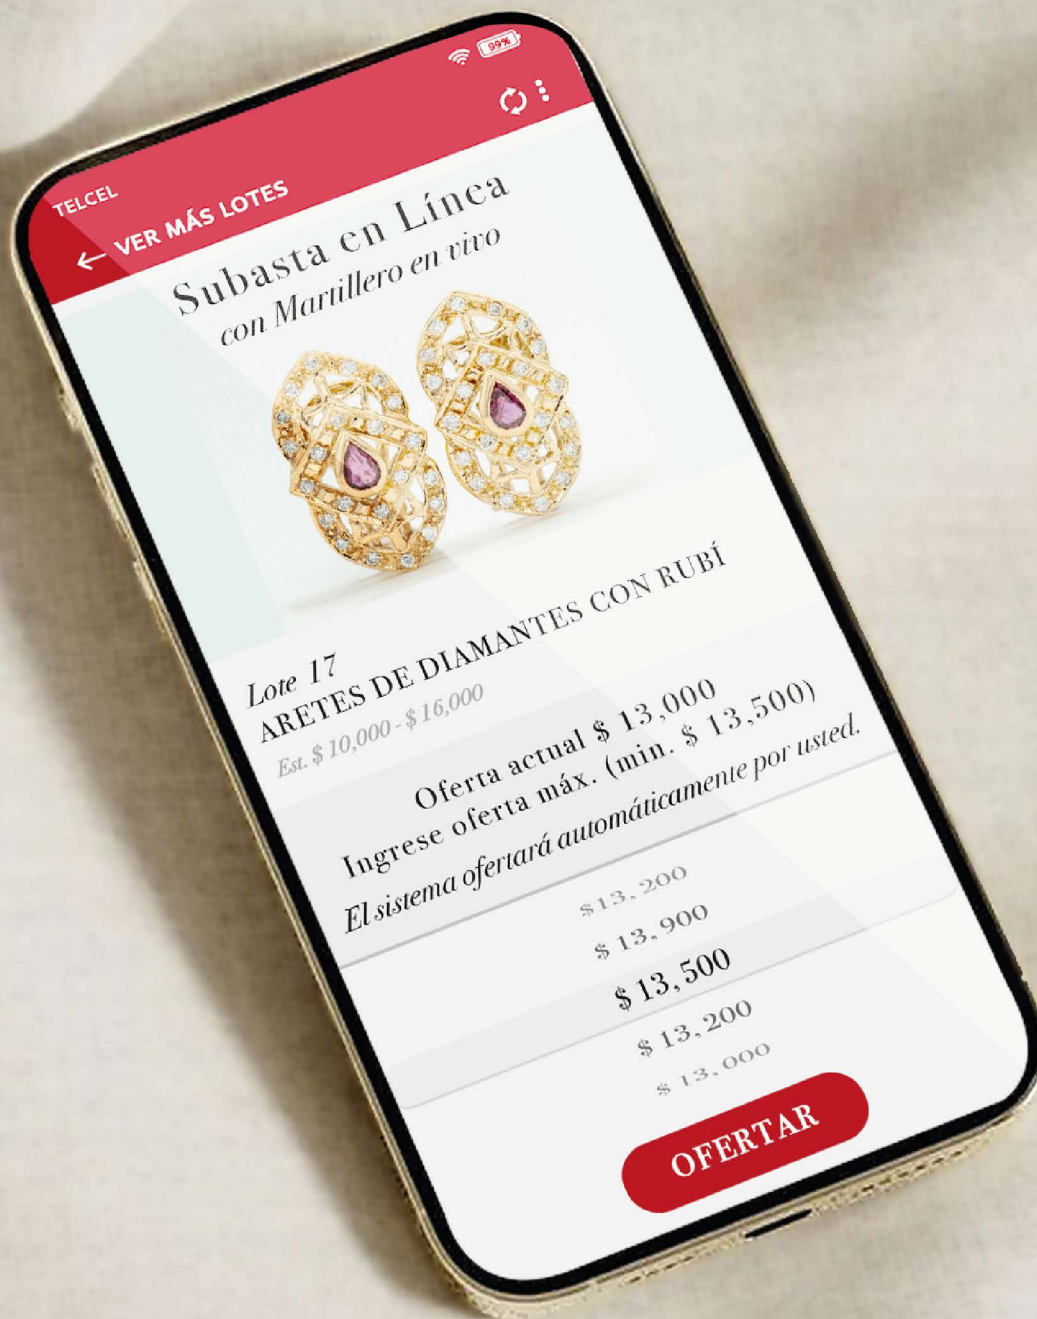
TELCEL
99%
← VER MÁS LOTES

Subasta en Línea
con Martillero en vivo

Lote 17
ARETES DE DIAMANTES CON RUBÍ
Est. $ 10,000 - $ 16,000

Oferta actual $ 13,000
Ingrese oferta máx. (min. $ 13,500)
El sistema ofertará automáticamente por usted.

$ 13,200
$ 13,900
$ 13,500
$ 13,200
$ 13,000

OFERTAR